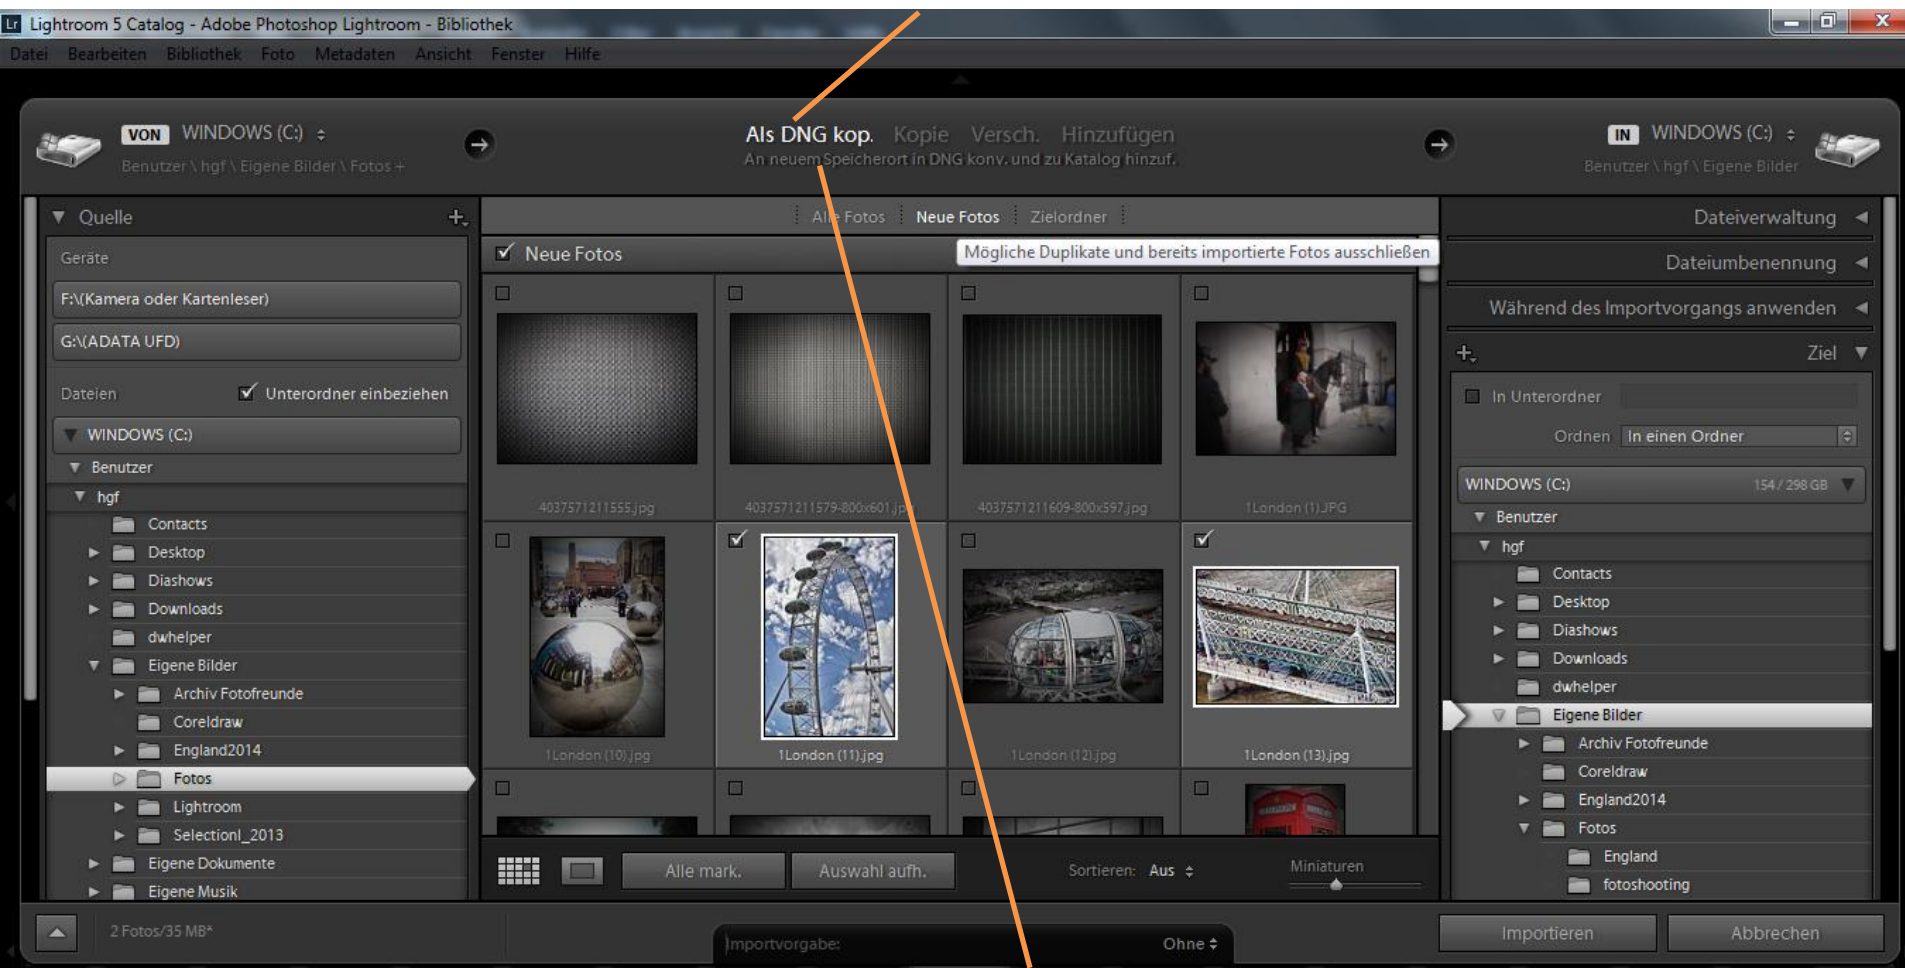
Lightroom 5 Catalog - Adobe Photoshop Lightroom - Bibliothek

Datei Bearbeiten Bibliothek Foto Metadaten Ansicht Fenster Hilfe

VON WINDOWS (C:)
Benutzer \ hgf \ Eigene Bilder \ Fotos +

Als DNG kop. Kopie Versch. Hinzufügen
An neuem Speicherort in DNG konv. und zu Katalog hinzuf.

IN WINDOWS (C:)
Benutzer \ hgf \ Eigene Bilder

Quelle

Geräte
F:\(Kamera oder Kartenleser)
G:\(ADATA UFD)
Dateien Unterordner einbeziehen
WINDOWS (C:)
Benutzer
hgf
Contacts
Desktop
Diashows
Downloads
dwhelper
Eigene Bilder
Archiv Fotofreunde
Coreldraw
England2014
Fotos
Lightroom
Selection_2013
Eigene Dokumente
Eigene Musik

Alle Fotos Neue Fotos Zielordner

Neue Fotos
Mögliche Duplikate und bereits importierte Fotos ausschließen

4037571211555.jpg
4037571211579-800x601.jpg
4037571211609-800x597.jpg
1London (1).JPG
1London (10).jpg
1London (11).jpg
1London (12).jpg
1London (13).jpg

Alle mark. Auswahl aufh. Sortieren: Aus Miniaturen

Dateiverwaltung
Dateiumbenennung
Während des Importvorgangs anwenden
Ziel

In Unterordner
Ordnen In einen Ordner

WINDOWS (C:) 154 / 298 GB
Benutzer
hgf
Contacts
Desktop
Diashows
Downloads
dwhelper
Eigene Bilder
Archiv Fotofreunde
Coreldraw
England2014
Fotos
England
fotoshooting

2 Fotos/35 MB*
Importvorgabe: Ohne
Importieren Abbrechen